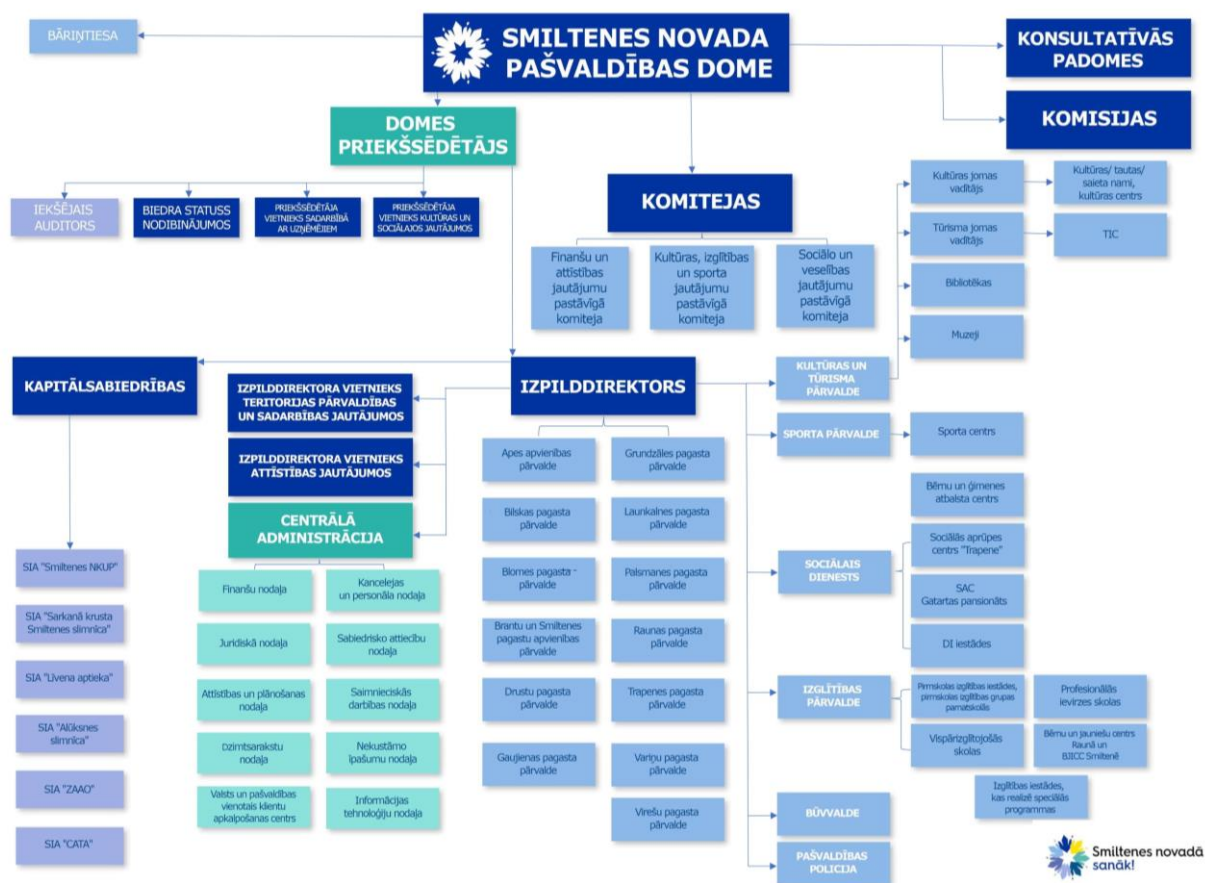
SMILTENES NOVADA PAŠVALDĪBAS DOME

BĀRIŅTIESA

KONSULTATĪVĀS PADOMES

KOMISIJAS

DOMES PRIEKŠSĒDĒTĀJS

IEKŠĒJAIS AUDITORS

BIEDRA STATUSS NODIBINĀJUMOS

PRIEKŠSĒDĒTĀJA VIETNIEKS SADARBĪBĀ AR UZŅĒMĒJIEM

PRIEKŠSĒDĒTĀJA VIETNIEKS KULTŪRAS UN SOCIĀLAJOS JAUTĀJUMOS

KOMITEJAS

Finanšu un attīstības jautājumu pastāvīgā komiteja

Kultūras, izglītības un sporta jautājumu pastāvīgā komiteja

Sociālo un veselības jautājumu pastāvīgā komiteja

Kultūras jomas vadītājs

Kultūras/ tautas/ saieta nami, kultūras centrs

Tūrisma jomas vadītājs

TIC

Bibliotēkas

Muzeji

KAPITĀLSABIEDRĪBAS

IZPILDDIREKTORA VIETNIEKS TERITORIJAS PĀRVALDĪBAS UN SADARBĪBAS JAUTĀJUMOS

IZPILDDIREKTORA VIETNIEKS ATTĪSTĪBAS JAUTĀJUMOS

CENTRĀLĀ ADMINISTRĀCIJA

IZPILDDIREKTORS

KULTŪRAS UN TŪRISMA PĀRVALDE

SPORTA PĀRVALDE

Sporta centrs

Apes apvienības pārvalde

Grundzāles pagasta pārvalde

Bilskas pagasta pārvalde

Launkalnes pagasta pārvalde

Blomes pagasta pārvalde

Palsmanes pagasta pārvalde

Brantu un Smiltenes pagastu apvienības pārvalde

Raunas pagasta pārvalde

Drustu pagasta pārvalde

Trapenes pagasta pārvalde

Gaujienas pagasta pārvalde

Variņu pagasta pārvalde

Virešu pagasta pārvalde

SIA "Smiltenes NKUP"

SIA "Sarkanā krusta Smiltenes slimnīca"

SIA "Līvena aptieka"

SIA "Alūksnes slimnīca"

SIA "ZAAO"

SIA "CATA"

Finanšu nodaļa

Kancelejas un personāla nodaļa

Juridiskā nodaļa

Sabiedrisko attiecību nodaļa

Attīstības un plānošanas nodaļa

Saimnieciskās darbības nodaļa

Dzimtsarakstu nodaļa

Nekustāmo īpašumu nodaļa

Valsts un pašvaldības vienotais klientu apkalpošanas centrs

Informācijas tehnoloģiju nodaļa

Bērnu un ģimenes atbalsta centrs

Sociālās aprūpes centrs "Trapene"

SOCIĀLAIS DIENESTS

SAC Gatartas pansionāts

DI iestādes

IZGLĪTĪBAS PĀRVALDE

Pirmskolas izglītības iestādes, pirmskolas izglītības grupas pamatskolās

Profesionālās ievirzes skolas

Vispārizglītojošās skolas

Bērnu un jauniešu centrs Raunā un BJIC Smiltenē

Izglītības iestādes, kas realizē speciālās programmas

BŪVVALDE

PAŠVALDĪBAS POLICIJA

Smiltenes novadā sanāk!